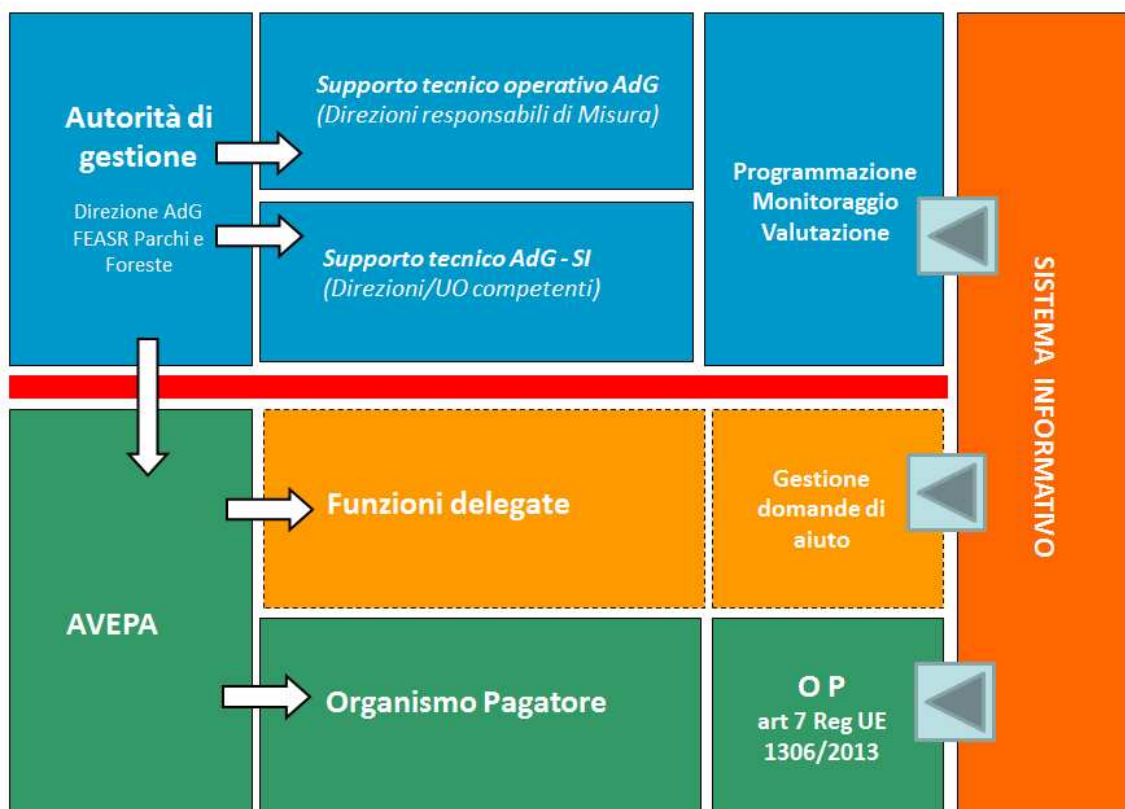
Autorità di gestione

Direzione AdG FEASR Parchi e Foreste

Supporto tecnico operativo AdG
(Direzioni responsabili di Misura)

Supporto tecnico AdG - SI
(Direzioni/UO competenti)

Programmazione
Monitoraggio
Valutazione

SISTEMA INFORMATIVO

AVEPA

Funzioni delegate

Gestione domande di aiuto

Organismo Pagatore

O P
art 7 Reg UE 1306/2013